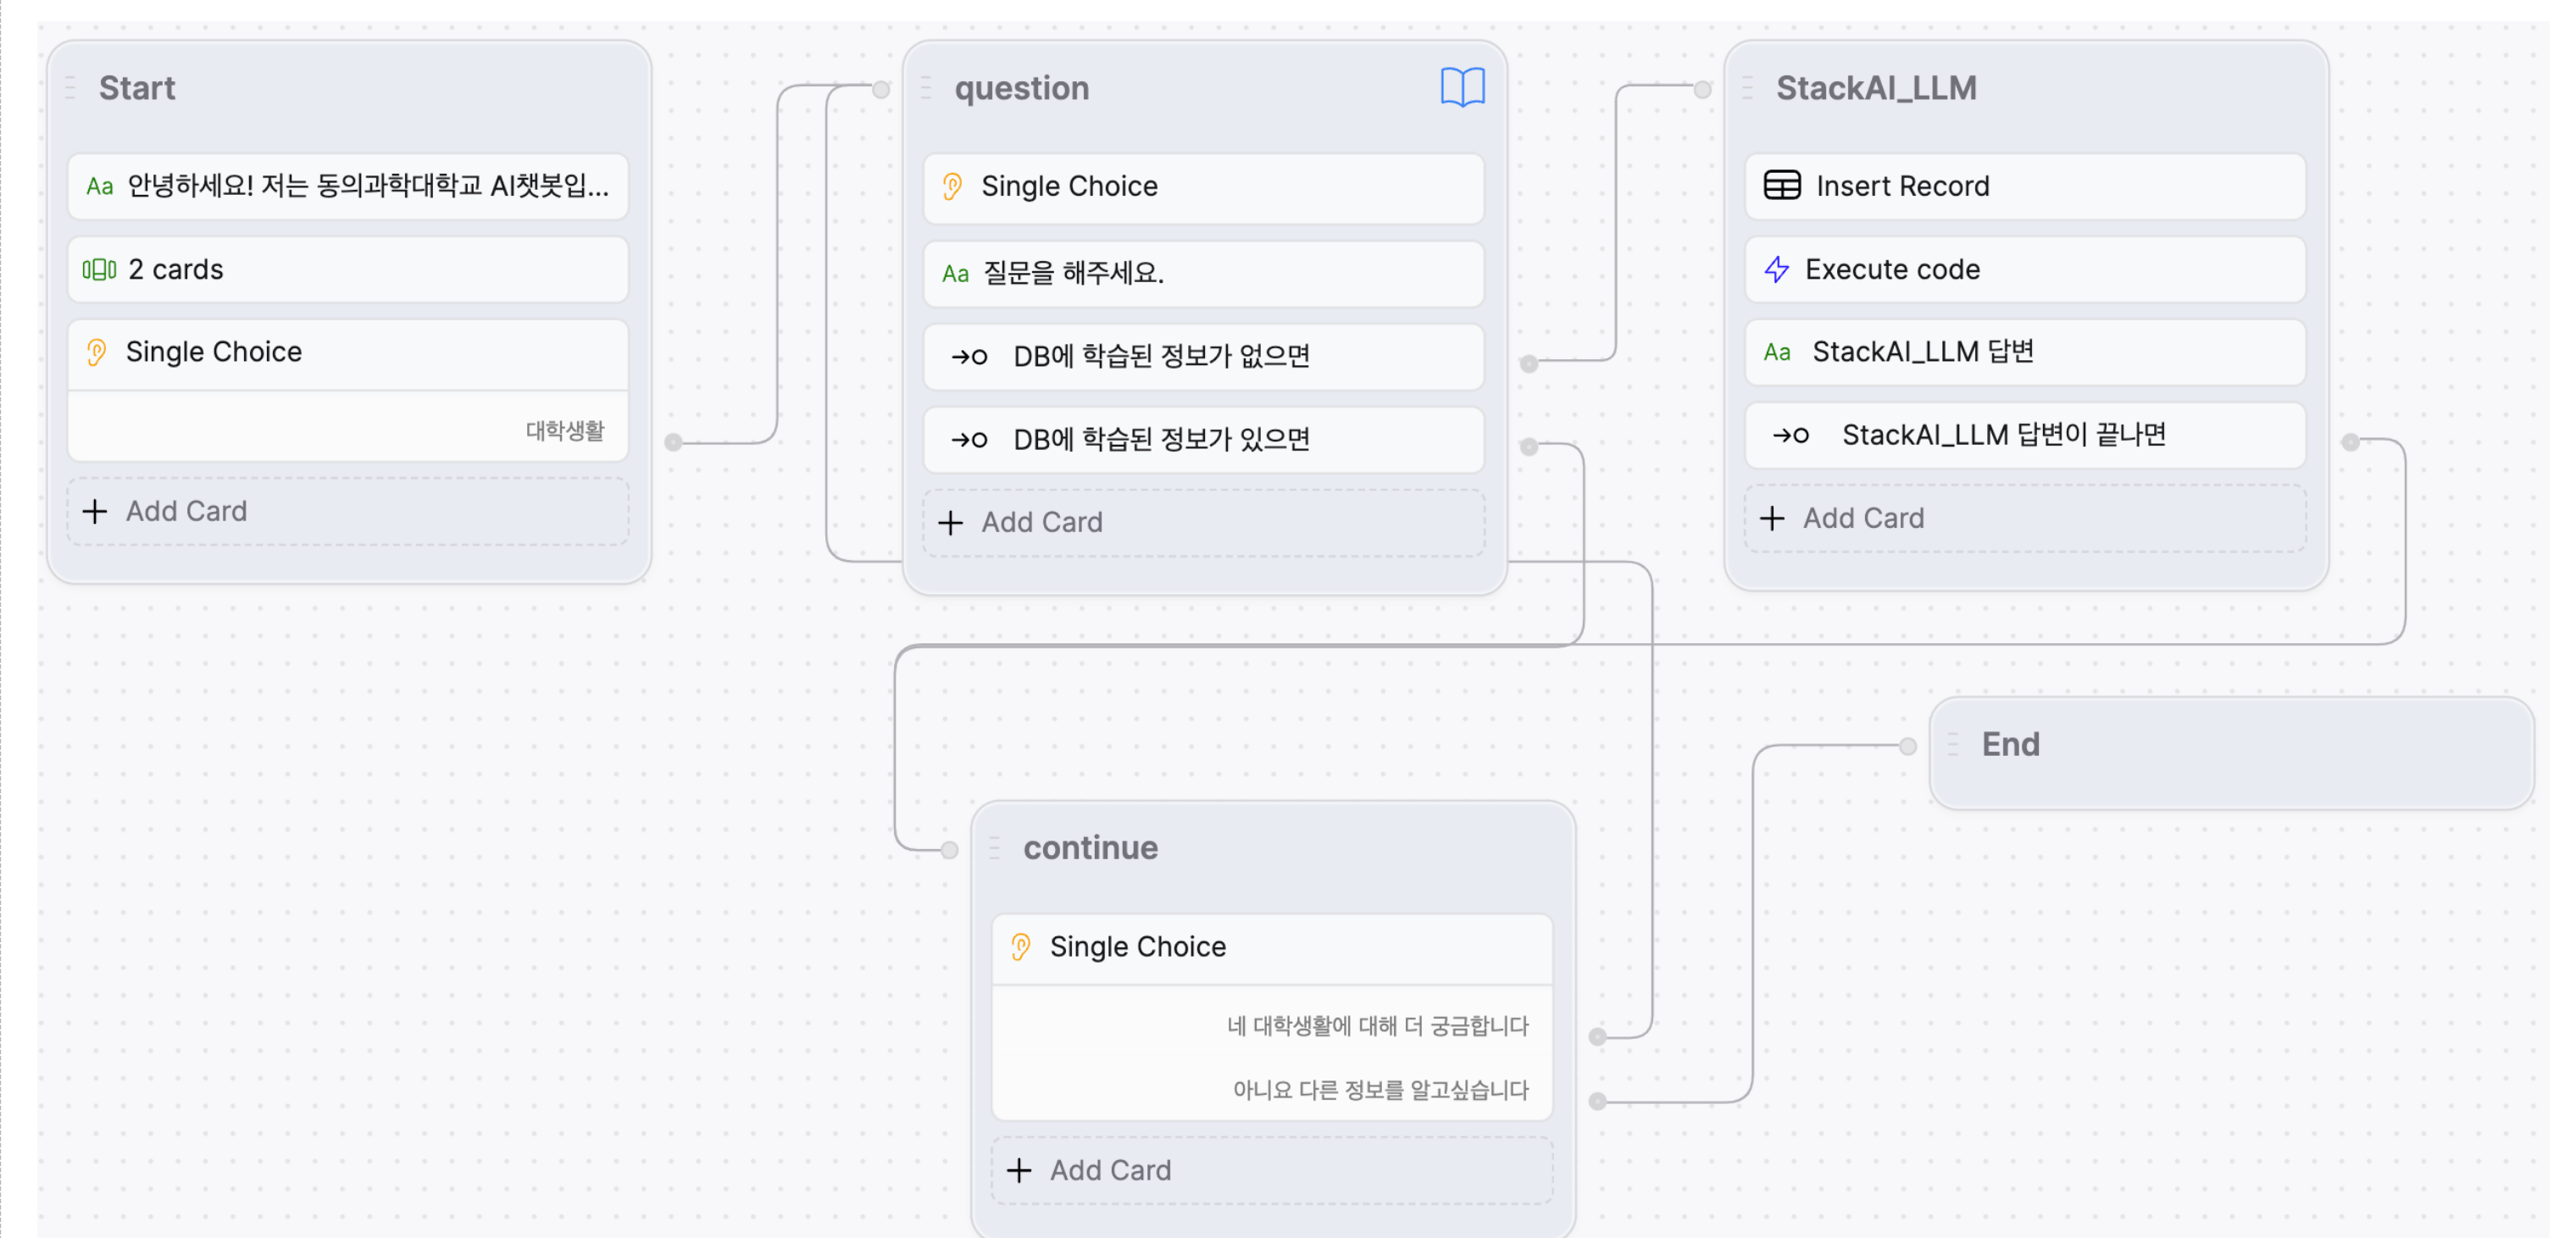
Start

Aa 안녕하세요! 저는 동의과학대학교 AI챗봇입...

2 cards

Single Choice

대학생활

+ Add Card

question

Single Choice

Aa 질문을 해주세요.

→o DB에 학습된 정보가 없으면

→o DB에 학습된 정보가 있으면

+ Add Card

StackAI_LLM

Insert Record

Execute code

Aa StackAI_LLM 답변

→o StackAI_LLM 답변이 끝나면

+ Add Card

End

continue

Single Choice

네 대학생활에 대해 더 궁금합니다

아니요 다른 정보를 알고싶습니다

+ Add Card